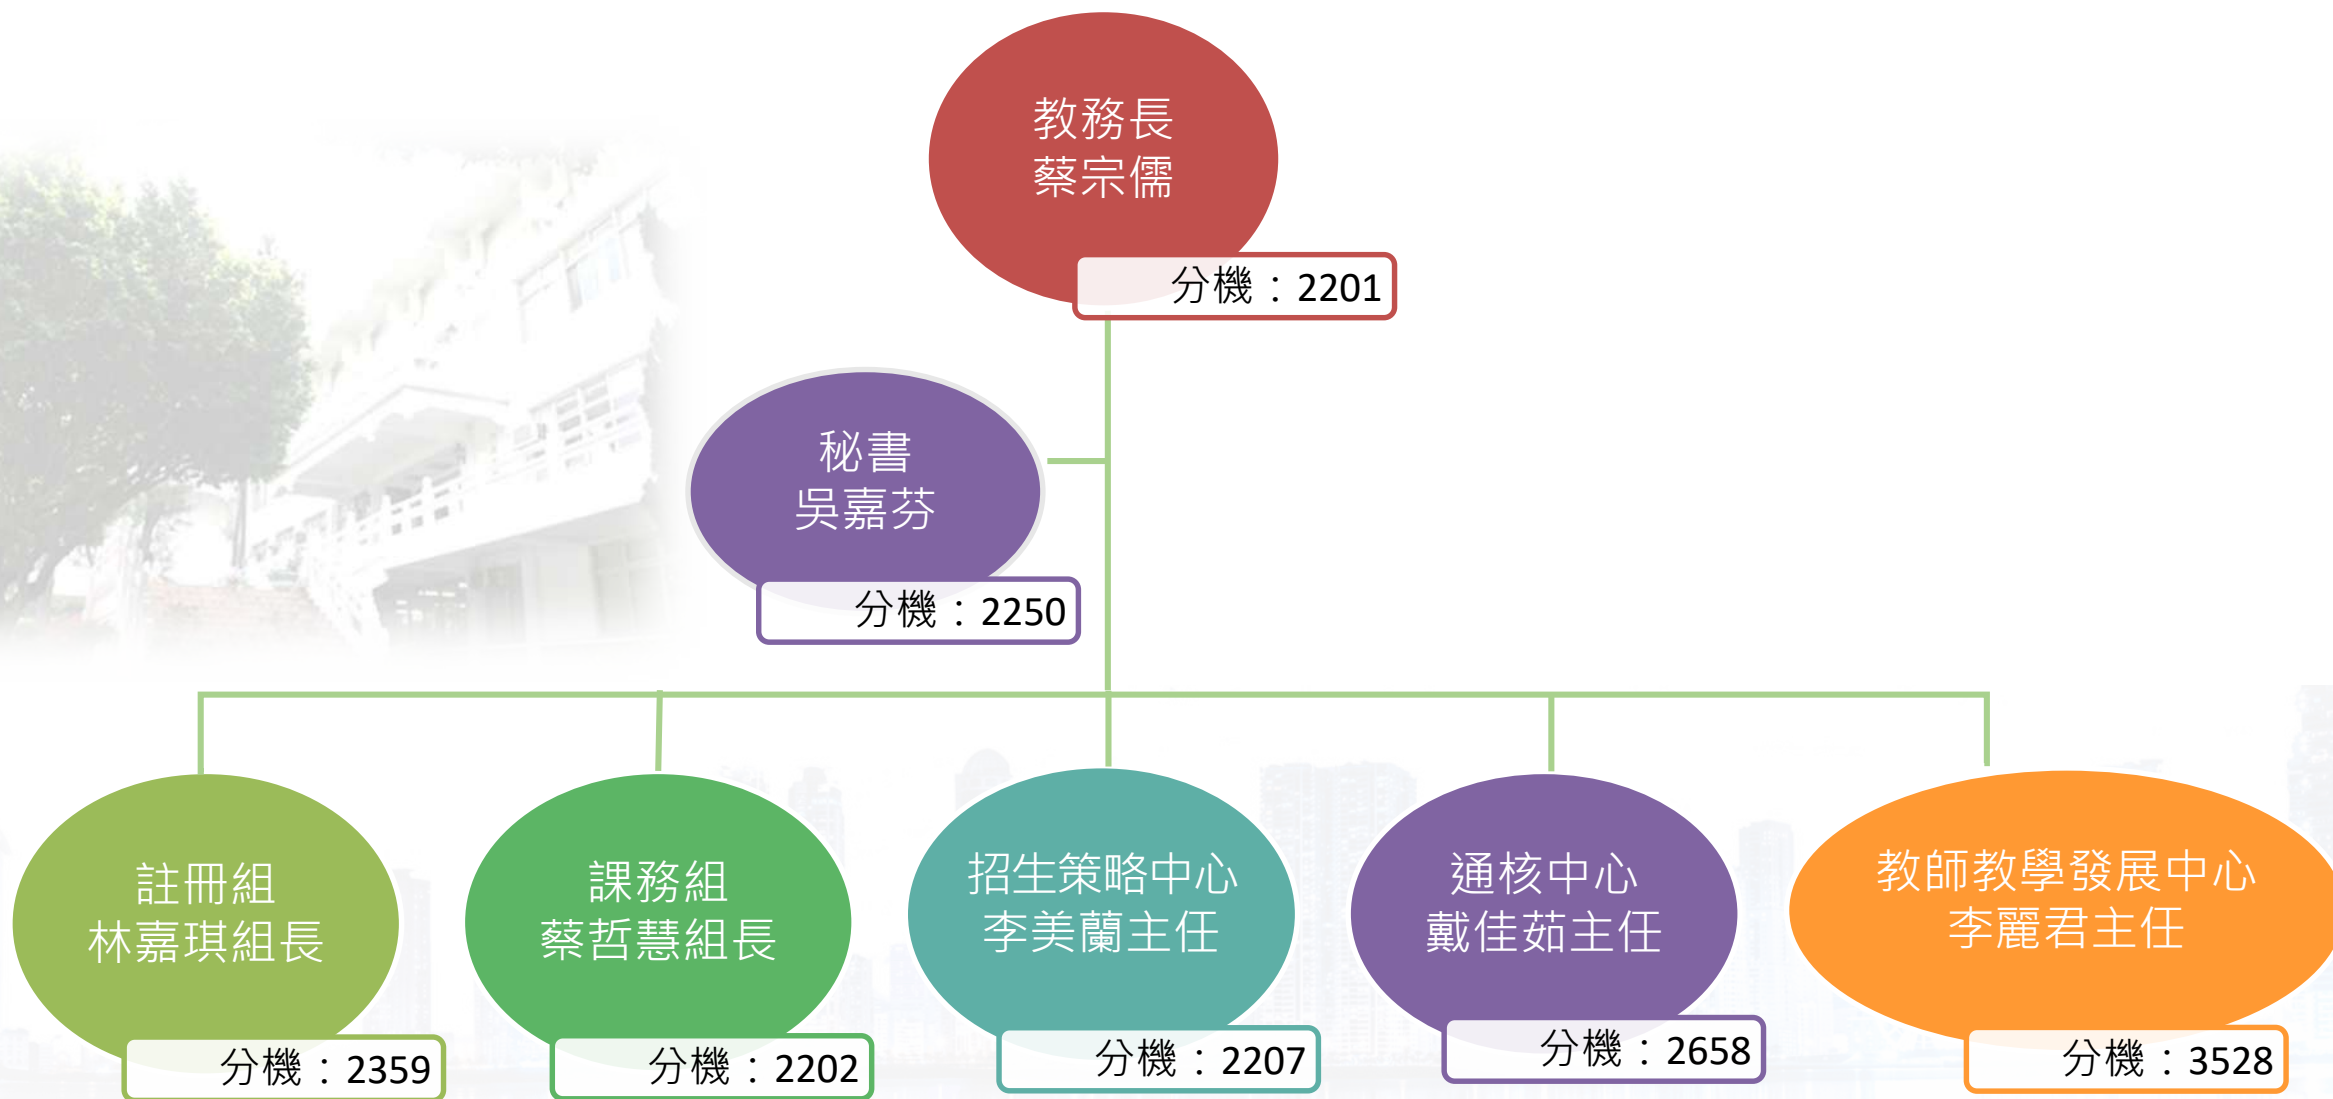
教務長
蔡宗儒

分機：2201

秘書
吳嘉芬

分機：2250

註冊組
林嘉琪組長

分機：2359

課務組
蔡哲慧組長

分機：2202

招生策略中心
李美蘭主任

分機：2207

通核中心
戴佳茹主任

分機：2658

教師教學發展中心
李麗君主任

分機：3528